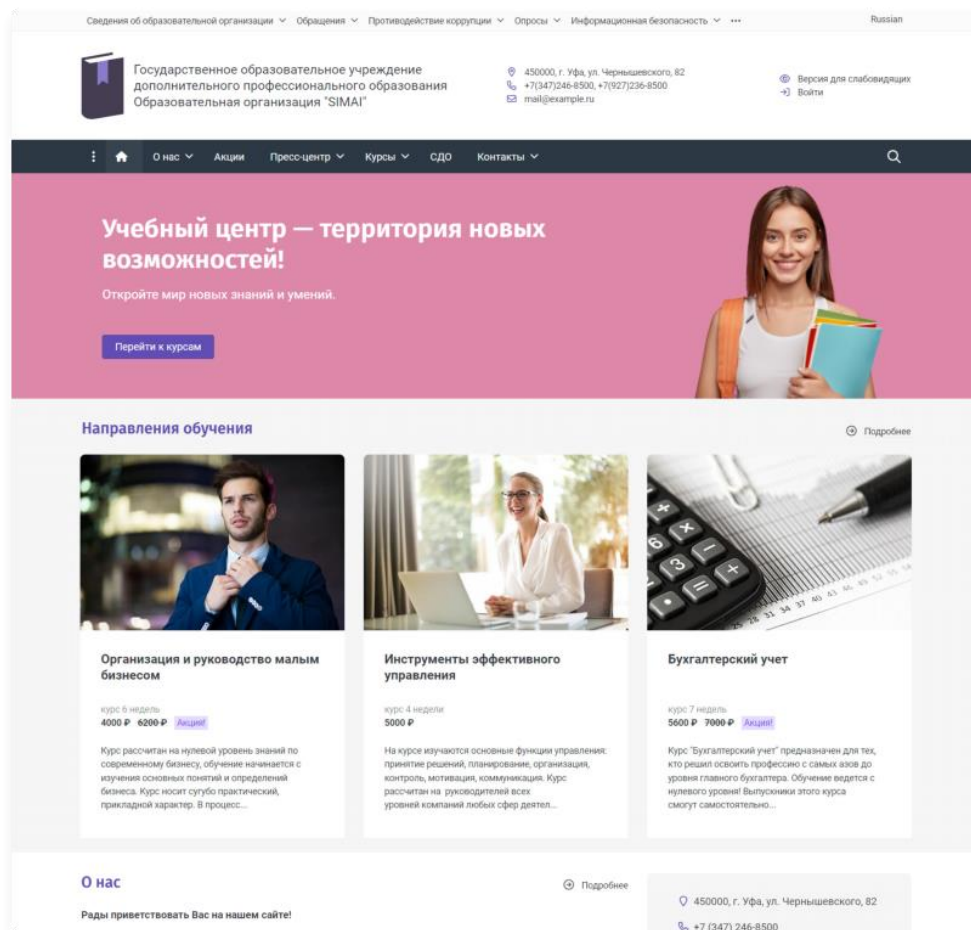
Сведения об образовательной организации ∨ Обращения ∨ Противодействие коррупции ∨ Опросы ∨ Информационная безопасность ∨ ••• Russian

Государственное образовательное учреждение дополнительного профессионального образования Образовательная организация "SIMAI"

450000, г. Уфа, ул. Чернышевского, 82
+7(347)246-8500, +7(927)236-8500
mail@example.ru

Версия для слабовидящих
Войти

О нас ∨ Акции Пресс-центр ∨ Курсы ∨ СДО Контакты ∨

Учебный центр — территория новых возможностей!

Откройте мир новых знаний и умений.

Перейти к курсам

Направления обучения

Подробнее

Организация и руководство малым бизнесом

курс 6 недель
4000 ₽ 6200 ₽ Акция!

Курс рассчитан на нулевой уровень знаний по современному бизнесу, обучение начинается с изучения основных понятий и определений бизнеса. Курс носит сугубо практический, прикладной характер. В процесс...

Инструменты эффективного управления

курс 4 недели
5000 ₽

На курсе изучаются основные функции управления: принятие решений, планирование, организация, контроль, мотивация, коммуникация. Курс рассчитан на руководителей всех уровней компаний любых сфер деятел...

Бухгалтерский учет

курс 7 недель
5600 ₽ 7000 ₽ Акция!

Курс "Бухгалтерский учет" предназначен для тех, кто решил освоить профессию с самых азов до уровня главного бухгалтера. Обучение ведется с нулевого уровня! Выпускники этого курса смогут самостоятельно...

О нас

Подробнее

Рады приветствовать Вас на нашем сайте!

450000, г. Уфа, ул. Чернышевского, 82
+7 (347) 246-8500